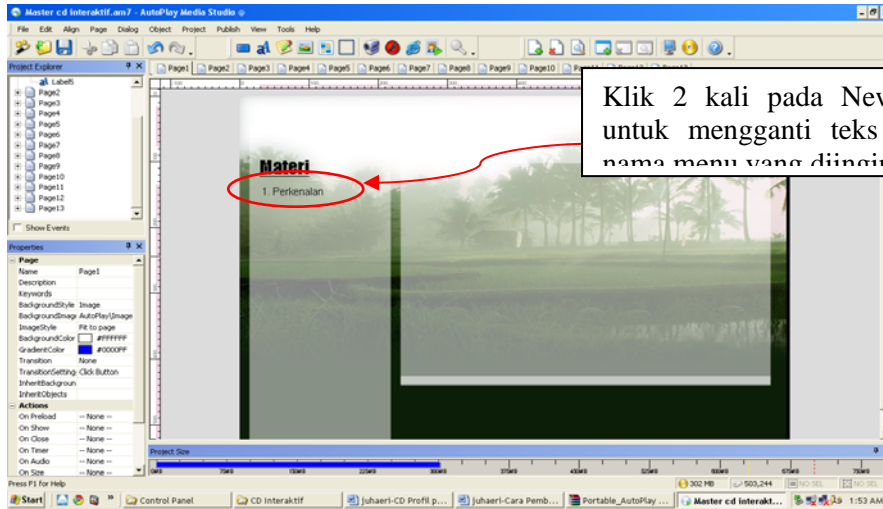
Master cd interaktif.am7 - AutoPlay Media Studio

File Edit Align Page Dialog Object Project Publish View Tools Help

Project Explorer

Label5
Page2
Page3
Page4
Page5
Page6
Page7
Page8
Page9
Page10
Page11
Page12
Page13

Show Events

Properties

Page

| | |
|---|---|
| Name | Page1 |
| Description | |
| Keywords | |
| BackgroundStyle | Image |
| BackgroundImage | AutoPlay\Image |
| ImageStyle | Fit to page |
| BackgroundColor | #FFFFFF |
| GradientColor | #0000FF |
| Transition | None |
| TransitionSetting | Click Button |
| InheritBackground | |
| InheritObjects | |

Actions

| | |
|---|---|
| On Preload | -- None -- |
| On Show | -- None -- |
| On Close | -- None -- |
| On Timer | -- None -- |
| On Audio | -- None -- |
| On Size | -- None -- |

Page1 Page2 Page3 Page4 Page5 Page6 Page7 Page8 Page9 Page10

Klik 2 kali pada New untuk mengganti teks nama menu yang diingin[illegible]

Materi

1. Perkenalan

Project Size

Press F1 for Help

302 MB 503,244 NO SEL NO SEL

Start Control Panel CD Interaktif Juhaeri-CD Profil p... Juhaeri-Cara Pemb... Portable_AutoPlay ... Master cd interakt... 1:53 AM